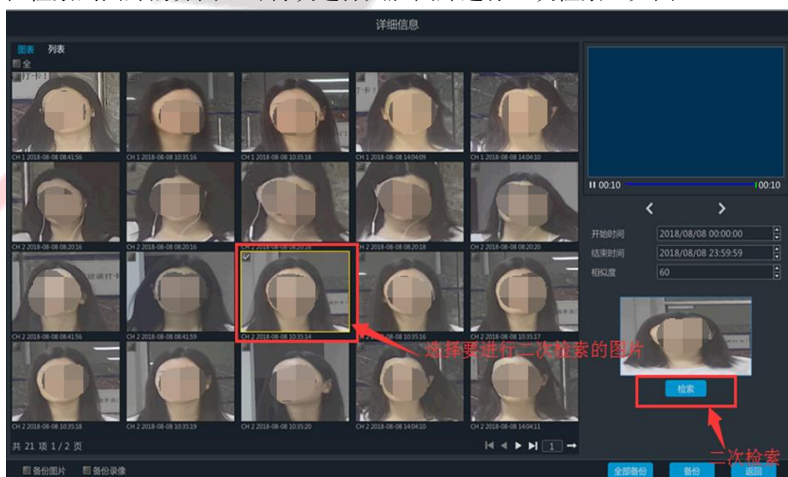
详细信息

图表 列表
全

CH 1 2018-08-08 08:41:56
CH 1 2018-08-08 10:35:16
CH 1 2018-08-08 10:35:18
CH 1 2018-08-08 14:04:09
CH 1 2018-08-08 14:04:10

CH 2 2018-08-08 08:20:16
CH 2 2018-08-08 08:20:16
CH 2 2018-08-08 08:20:16
CH 2 2018-08-08 08:20:18
CH 2 2018-08-08 08:20:20

CH 2 2018-08-08 08:41:56
CH 2 2018-08-08 08:41:59
CH 2 2018-08-08 10:35:14
CH 2 2018-08-08 10:35:16
CH 2 2018-08-08 10:35:17

CH 2 2018-08-08 10:35:18
CH 2 2018-08-08 10:35:19
CH 2 2018-08-08 10:35:20
CH 2 2018-08-08 14:04:10
CH 2 2018-08-08 14:04:11

共 21 项 1 / 2 页

1

00:10
00:10

开始时间 2018/08/08 00:00:00
结束时间 2018/08/08 23:59:59
相似度 60

检索

选择要进行二次检索的图片

二次检索

备份图片
备份录像
全部备份
备份
返回